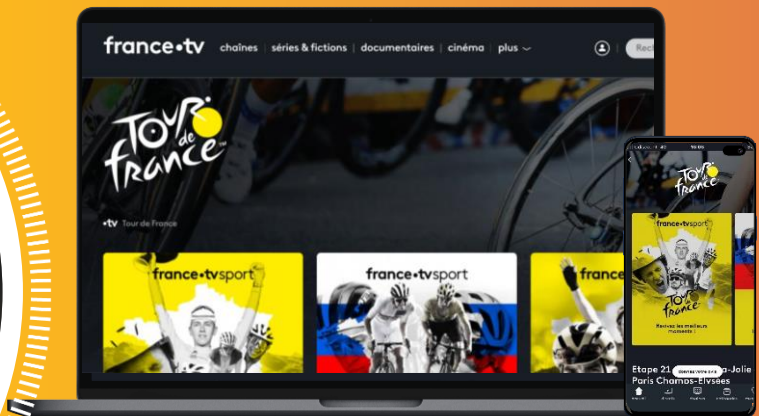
france•tv chaînes | séries & fictions | documentaires | cinéma | plus

Rech

TOUR de France

•tv Tour de France

france•tvsport

france•tvsport

france

TOUR de France

france•tvsport

TOUR de France

Revivez les meilleurs moments !

Etape 21 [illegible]a-Jolie Paris Champs-Elysées